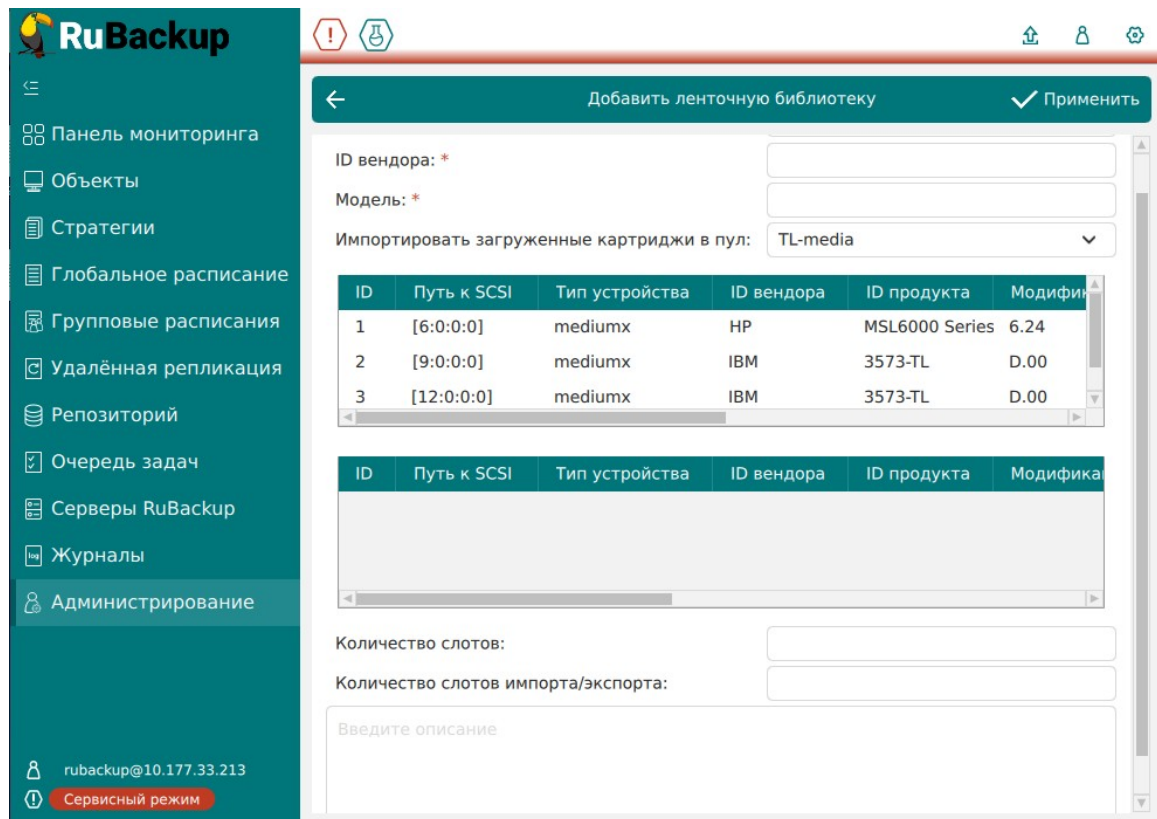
RuBackup

Панель мониторинга
Объекты
Стратегии
Глобальное расписание
Групповые расписания
Удалённая репликация
Репозиторий
Очередь задач
Серверы RuBackup
Журналы
Администрирование

rubackup@10.177.33.213
Сервисный режим

Добавить ленточную библиотеку
Применить

ID вендора: *
Модель: *
Импортировать загруженные картриджи в пул: TL-media

| ID | Путь к SCSI | Тип устройства | ID вендора | ID продукта | Модифи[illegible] |
|---|---|---|---|---|---|
| 1 | [6:0:0:0] | mediumx | HP | MSL6000 Series | 6.24 |
| 2 | [9:0:0:0] | mediumx | IBM | 3573-TL | D.00 |
| 3 | [12:0:0:0] | mediumx | IBM | 3573-TL | D.00 |

| ID | Путь к SCSI | Тип устройства | ID вендора | ID продукта | Модифика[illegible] |
|---|---|---|---|---|---|

Количество слотов:
Количество слотов импорта/экспорта:
Введите описание